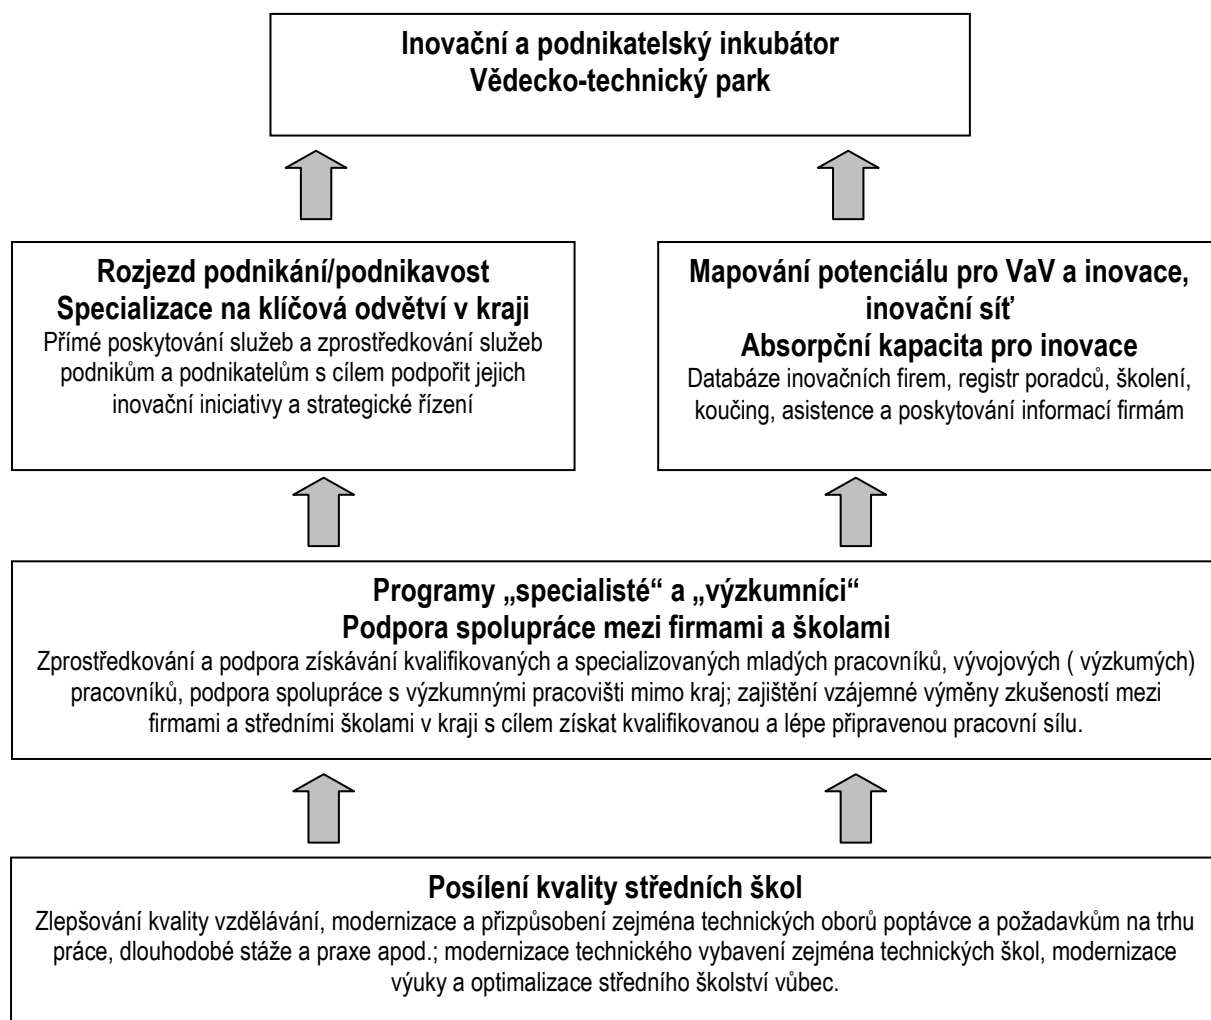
Inovační a podnikatelský inkubátor
Vědecko-technický park

Rozjezd podnikání/podnikavost
Specializace na klíčová odvětví v kraji
Přímé poskytování služeb a zprostředkování služeb podnikům a podnikatelům s cílem podpořit jejich inovační iniciativy a strategické řízení

Mapování potenciálu pro VaV a inovace, inovační síť
Absorpční kapacita pro inovace
Databáze inovačních firem, registr poradců, školení, koučing, asistence a poskytování informací firmám

Programy „specialisté" a „výzkumníci"
Podpora spolupráce mezi firmami a školami
Zprostředkování a podpora získávání kvalifikovaných a specializovaných mladých pracovníků, vývojových ( výzkumých) pracovníků, podpora spolupráce s výzkumnými pracovišti mimo kraj; zajištění vzájemné výměny zkušeností mezi firmami a středními školami v kraji s cílem získat kvalifikovanou a lépe připravenou pracovní sílu.

Posílení kvality středních škol
Zlepšování kvality vzdělávání, modernizace a přizpůsobení zejména technických oborů poptávce a požadavkům na trhu práce, dlouhodobé stáže a praxe apod.; modernizace technického vybavení zejména technických škol, modernizace výuky a optimalizace středního školství vůbec.